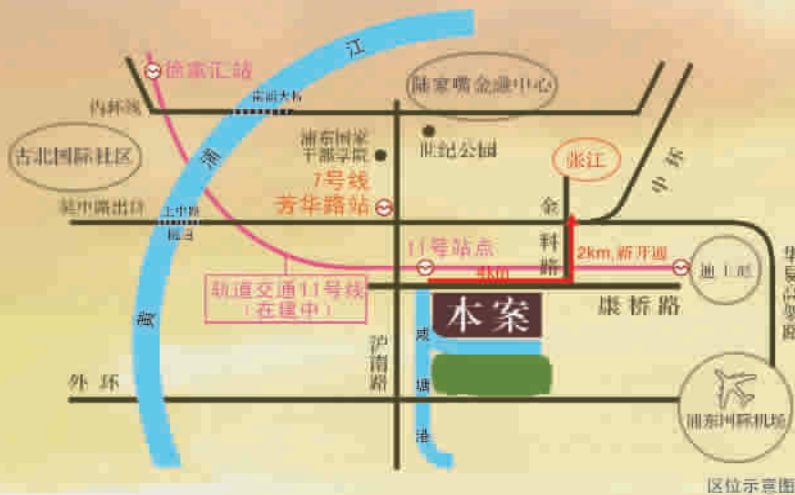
江

徐家汇站

陆家嘴金融中心

内环线

南浦大桥

浦东国家干部学院

世纪公园

古北国际社区

7号线
芳华路站

张江

中环

延中路出口

上中路
隧道

金
科
路

11号站点

2km,新开通

迪士尼

华
夏
高
架
路

4km

轨道交通11号线
（在建中）

本案

康桥路

沪
南
路

咸
塘
港

外环

黄

浦

浦东国际机场

区位示意图